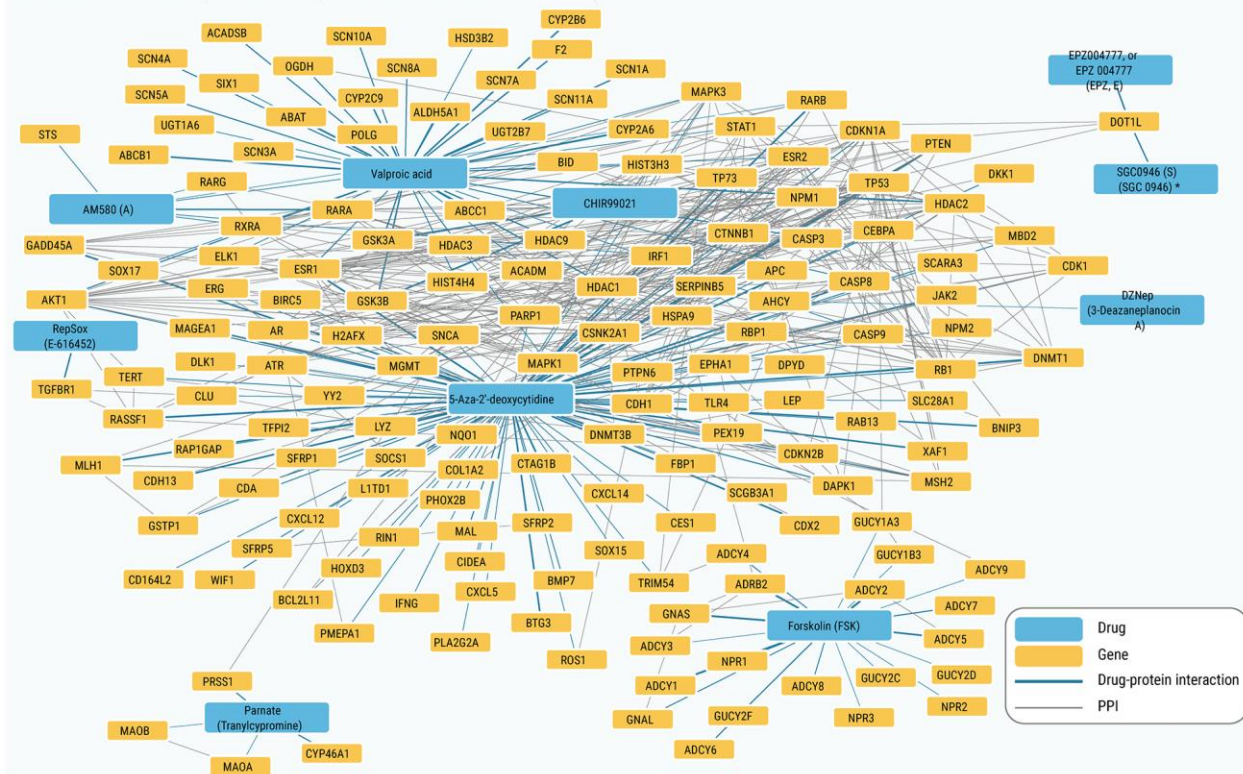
CYP2B6
ACADSB
SCN10A
HSD3B2
F2
SCN4A
OGDH
SCN8A
SCN7A
SCN1A
SIX1
SCN5A
ABAT
CYP2C9
ALDH5A1
SCN11A
MAPK3
RARB
UGT1A6
POLG
UGT2B7
CYP2A6
STAT1
CDKN1A
STS
SCN3A
ABCB1
BID
HIST3H3
ESR2
PTEN
Valproic acid
RARG
TP73
TP53
DKK1
AM580 (A)
RARA
ABCC1
CHIR99021
NPM1
HDAC2
RXRA
GSK3A
HDAC3
HDAC9
CTNNB1
CASP3
CEBPA
MBD2
GADD45A
ELK1
IRF1
SCARA3
CDK1
SOX17
ESR1
HIST4H4
ACADM
APC
ERG
HDAC1
SERPINB5
CASP8
JAK2
AKT1
BIRC5
GSK3B
AHCY
RepSox (E-616452)
MAGEA1
AR
H2AFX
SNCA
PARP1
CSNK2A1
HSPA9
RBP1
CASP9
NPM2
DLK1
ATR
MGMT
MAPK1
EPHA1
DPYD
DNMT1
TGFBR1
TERT
CLU
YY2
5-Aza-2'-deoxycytidine
PTPN6
RB1
RASSF1
CDH1
TLR4
LEP
SLC28A1
TFPI2
LYZ
NQO1
DNMT3B
PEX19
RAB13
BNIP3
RAP1GAP
SFRP1
SOCS1
COL1A2
CTAG1B
XAF1
MLH1
CDKN2B
CDH13
CDA
L1TD1
FBP1
DAPK1
MSH2
PHOX2B
CXCL14
SCGB3A1
GSTP1
CXCL12
MAL
SFRP2
CES1
CDX2
GUCY1A3
RIN1
SOX15
ADCY4
SFRP5
CIDEA
GUCY1B3
ADCY9
HOXD3
BMP7
ADRB2
CD164L2
WIF1
ADCY2
BCL2L11
CXCL5
TRIM54
IFNG
GNAS
ADCY7
BTG3
Forskolin (FSK)
PMEPA1
PLA2G2A
ADCY3
ADCY5
ROS1
NPR1
GUCY2D
ADCY8
GUCY2C
PRSS1
ADCY1
Parnate (Tranylcypromine)
GUCY2F
NPR3
NPR2
MAOB
GNAL
CYP46A1
ADCY6
MAOA
EPZ004777, or EPZ 004777 (EPZ, E)
DOT1L
SGC0946 (S) (SGC 0946) *
DZNep (3-Deazaneplanocin A)
Drug
Gene
Drug-protein interaction
PPI